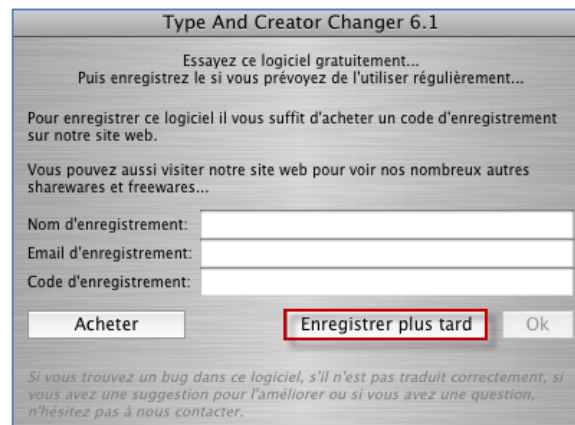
Type And Creator Changer 6.1

Essayez ce logiciel gratuitement...
Puis enregistrez le si vous prévoyez de l'utiliser régulièrement...

Pour enregistrer ce logiciel il vous suffit d'acheter un code d'enregistrement sur notre site web.

Vous pouvez aussi visiter notre site web pour voir nos nombreux autres sharewares et freewares...

Nom d'enregistrement:

Email d'enregistrement:

Code d'enregistrement:

Acheter

Enregistrer plus tard

Ok

Si vous trouvez un bug dans ce logiciel, s'il n'est pas traduit correctement, si vous avez une suggestion pour l'améliorer ou si vous avez une question, n'hésitez pas à nous contacter.